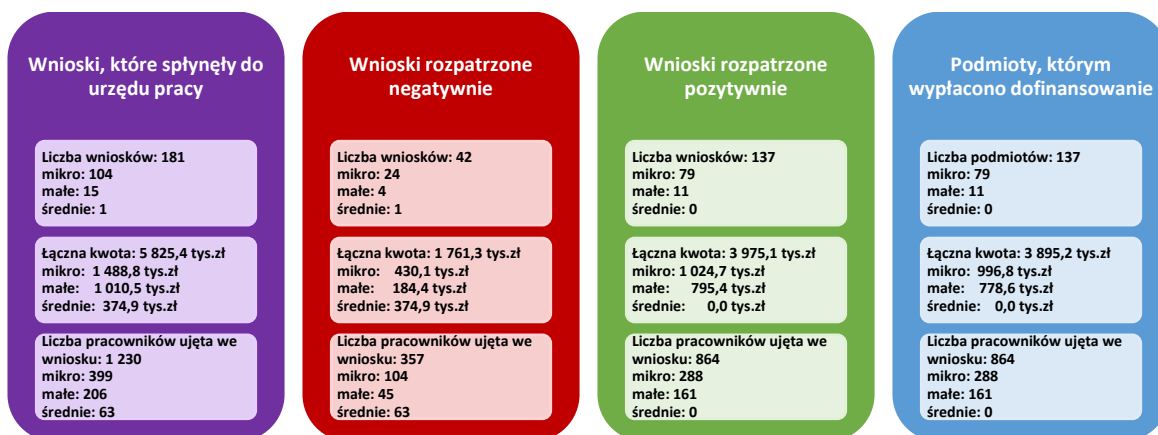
Wnioski, które spłynęły do urzędu pracy

Liczba wniosków: 181
mikro: 104
małe: 15
średnie: 1

Łączna kwota: 5 825,4 tys.zł
mikro: 1 488,8 tys.zł
małe: 1 010,5 tys.zł
średnie: 374,9 tys.zł

Liczba pracowników ujęta we wniosku: 1 230
mikro: 399
małe: 206
średnie: 63

Wnioski rozpatrzone negatywnie

Liczba wniosków: 42
mikro: 24
małe: 4
średnie: 1

Łączna kwota: 1 761,3 tys.zł
mikro: 430,1 tys.zł
małe: 184,4 tys.zł
średnie: 374,9 tys.zł

Liczba pracowników ujęta we wniosku: 357
mikro: 104
małe: 45
średnie: 63

Wnioski rozpatrzone pozytywnie

Liczba wniosków: 137
mikro: 79
małe: 11
średnie: 0

Łączna kwota: 3 975,1 tys.zł
mikro: 1 024,7 tys.zł
małe: 795,4 tys.zł
średnie: 0,0 tys.zł

Liczba pracowników ujęta we wniosku: 864
mikro: 288
małe: 161
średnie: 0

Podmioty, którym wypłacono dofinansowanie

Liczba podmiotów: 137
mikro: 79
małe: 11
średnie: 0

Łączna kwota: 3 895,2 tys.zł
mikro: 996,8 tys.zł
małe: 778,6 tys.zł
średnie: 0,0 tys.zł

Liczba pracowników ujęta we wniosku: 864
mikro: 288
małe: 161
średnie: 0